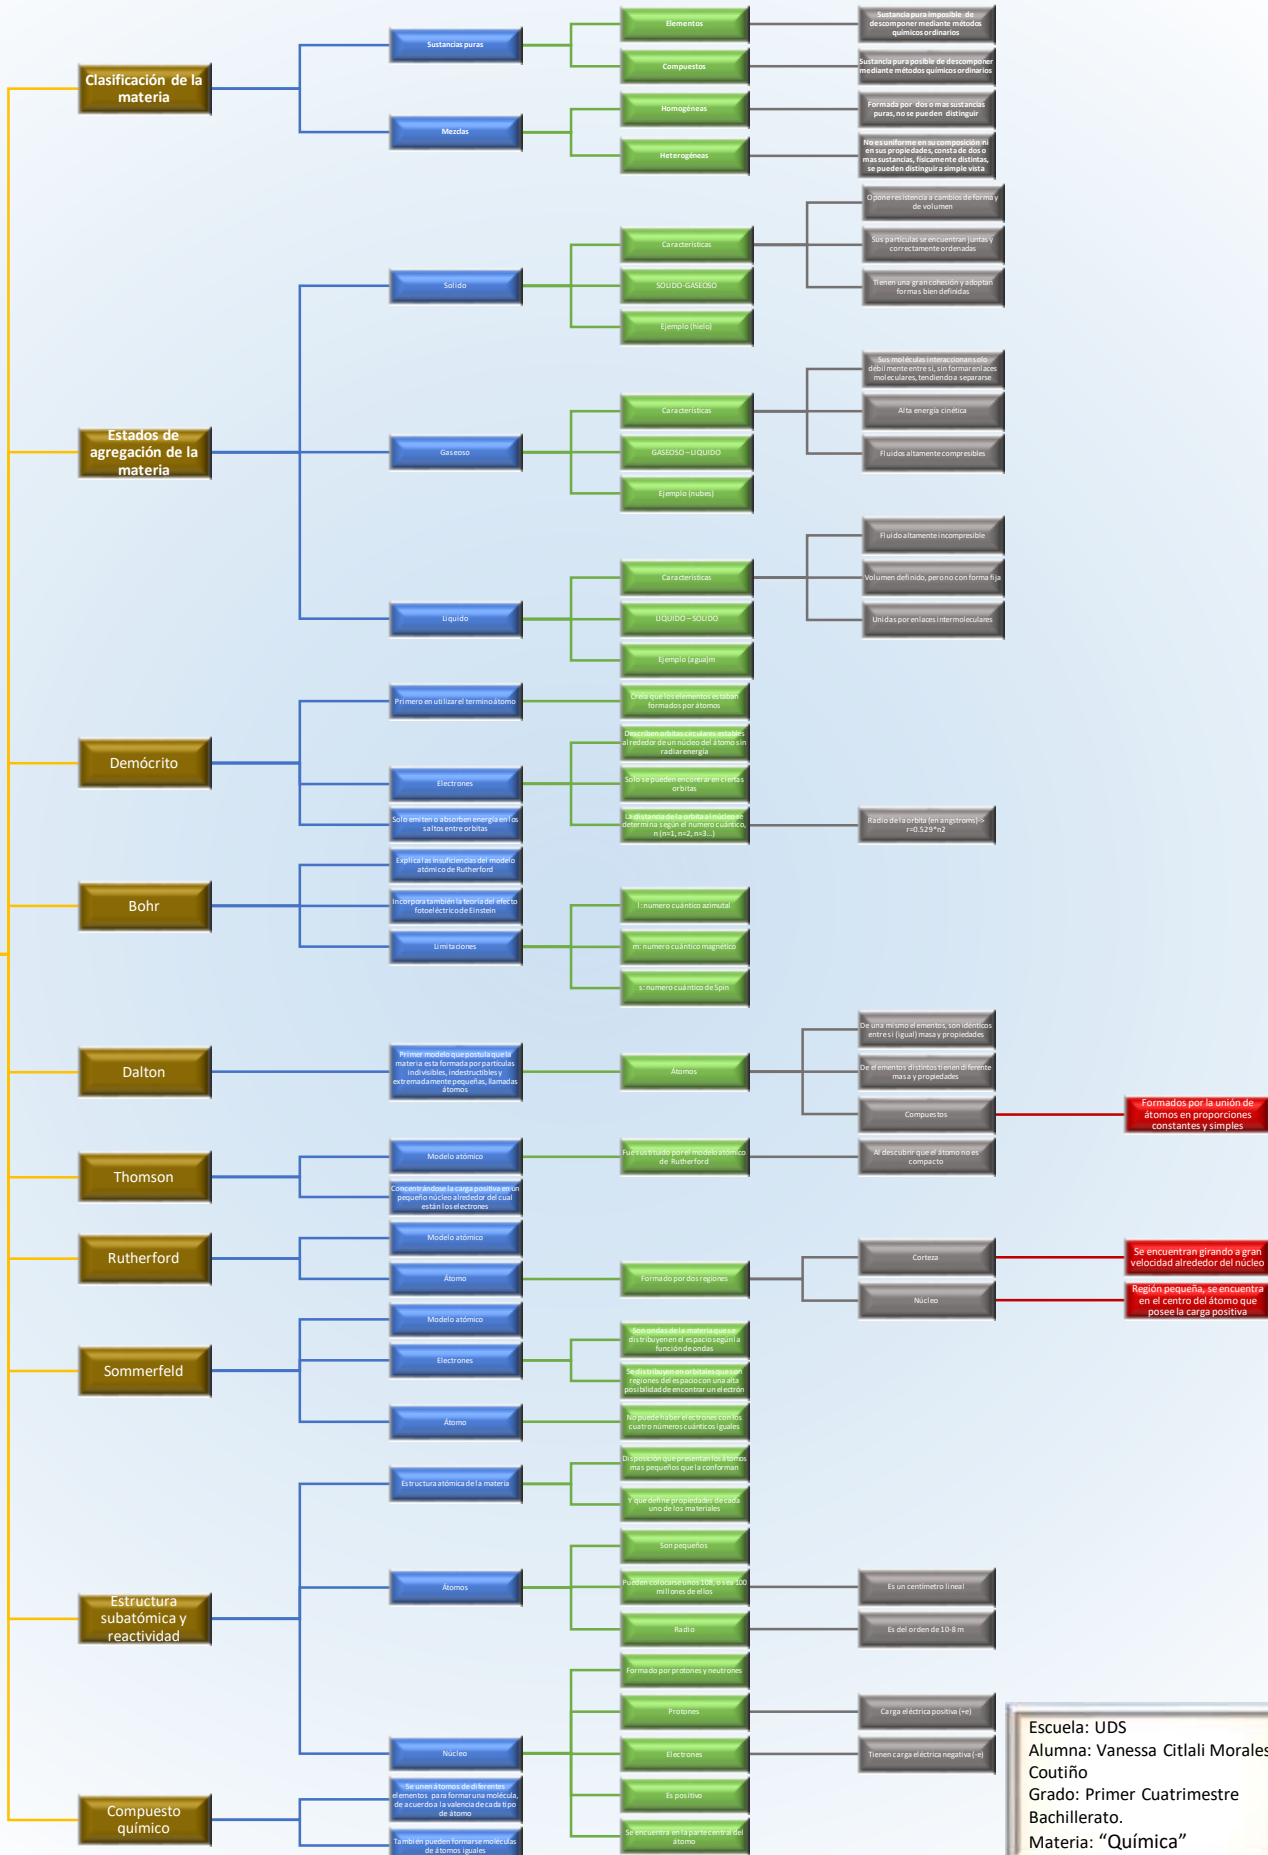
Clasificación de la materia

Sustancias puras

Elementos

Sustancia pura imposible de descomponer mediante métodos químicos ordinarios

Compuestos

Sustancia pura posible de descomponer mediante métodos químicos ordinarios

Mezclas

Homogéneas

Formada por dos o mas sustancias puras, no se pueden distinguir

Heterogéneas

No es uniforme en su composición ni en sus propiedades, consta de dos o mas sustancias, físicamente distintas, se pueden distinguir a simple vista

Estados de agregación de la materia

Solido

Características

Opone resistencia a cambios de forma y de volumen

Sus partículas se encuentran juntas y correctamente ordenadas

Tienen una gran cohesión y adoptan formas bien definidas

SOLIDO-GASEOSO

Ejemplo (hielo)

Gaseoso

Características

Sus moléculas interaccionan solo débilmente entre si, sin formar enlaces moleculares, tendiendo a separarse

Alta energía cinética

Fluidos altamente comprensibles

GASEOSO – LIQUIDO

Ejemplo (nubes)

Liquido

Características

Fluido altamente incompresible

Volumen definido, pero no con forma fija

Unidas por enlaces intermoleculares

LIQUIDO – SOLIDO

Ejemplo (agua)m

Demócrito

Primero en utilizar el termino átomo

Creía que los elementos estaban formados por átomos

Electrones

Describen orbitas circulares estables al rededor de un núcleo del átomo sin radiar energía

Solo se pueden encorerar en ciertas orbitas

La distancia de la orbita al núcleo se determina según el numero cuántico, n (n=1, n=2, n=3...)

Radio de la orbita (en angstroms) -> r=0.529*n2

Solo emiten o absorben energía en los saltos entre orbitas

Bohr

Explica las insuficiencias del modelo atómico de Rutherford

Incorpora también la teoría del efecto fotoeléctrico de Einstein

Limitaciones

l: numero cuántico azimutal

m: numero cuántico magnético

s: numero cuántico de Spin

Dalton

Primer modelo que postula que la materia esta formada por partículas indivisibles, indestructibles y extremadamente pequeñas, llamadas átomos

Átomos

De un mismo elementos, son idénticos entre si (igual) masa y propiedades

De elementos distintos tienen diferente masa y propiedades

Compuestos

Formados por la unión de átomos en proporciones constantes y simples

Thomson

Modelo atómico

Fue sustituido por el modelo atómico de Rutherford

Al descubrir que el átomo no es compacto

Concentrándose la carga positiva en un pequeño núcleo alrededor del cual están los electrones

Rutherford

Modelo atómico

Átomo

Formado por dos regiones

Corteza

Se encuentran girando a gran velocidad alrededor del núcleo

Núcleo

Región pequeña, se encuentra en el centro del átomo que posee la carga positiva

Sommerfeld

Modelo atómico

Electrones

Son ondas de la materia que se distribuyen en el espacio según la función de ondas

Se distribuyen en orbitales que son regiones del espacio con una alta posibilidad de encontrar un electrón

Átomo

No puede haber electrones con los cuatro números cuánticos iguales

Estructura subatómica y reactividad

Estructura atómica de la materia

Disposición que presentan los átomos mas pequeños que la conforman

Y que define propiedades de cada uno de los materiales

Átomos

Son pequeños

Pueden colocarse unos 108, o sea 100 millones de ellos

Es un centímetro lineal

Radio

Es del orden de 10-8 m

Núcleo

Formado por protones y neutrones

Protones

Carga eléctrica positiva (+e)

Electrones

Tienen carga eléctrica negativa (-e)

Es positivo

Se encuentra en la parte central del átomo

Compuesto químico

Se unen átomos de diferentes elementos para formar una molécula, de acuerdo a la valencia de cada tipo de átomo

También pueden formarse moléculas de átomos iguales

Escuela: UDS
Alumna: Vanessa Citlali Morales Coutiño
Grado: Primer Cuatrimestre Bachillerato.
Materia: "Química"